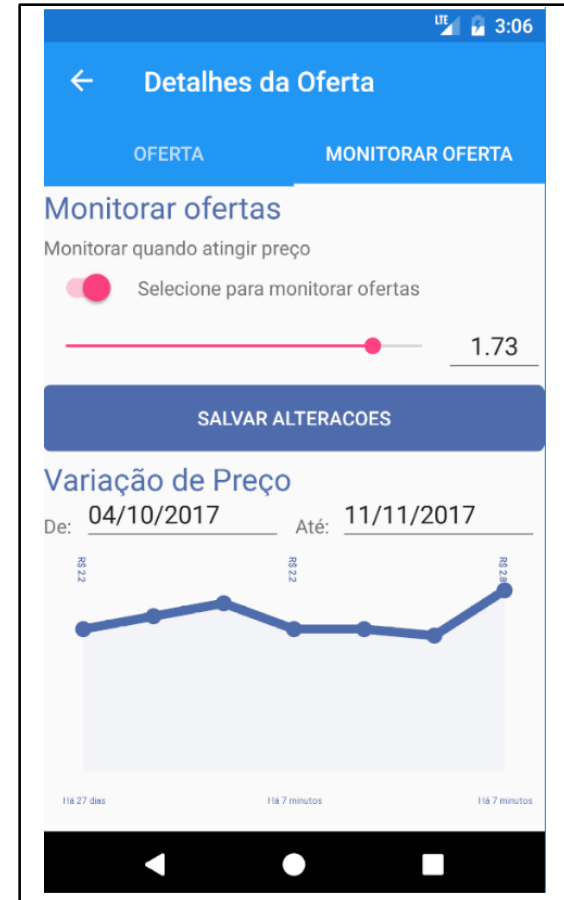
LTE 3:06

←   Detalhes da Oferta

OFERTA   MONITORAR OFERTA

Monitorar ofertas

Monitorar quando atingir preço

Selecione para monitorar ofertas

1.73

SALVAR ALTERACOES

Variação de Preço

De: 04/10/2017   Até: 11/11/2017

R$ 2.2   R$ 2.2   R$ 2.8

Há 27 dias   Há 7 minutos   Há 7 minutos